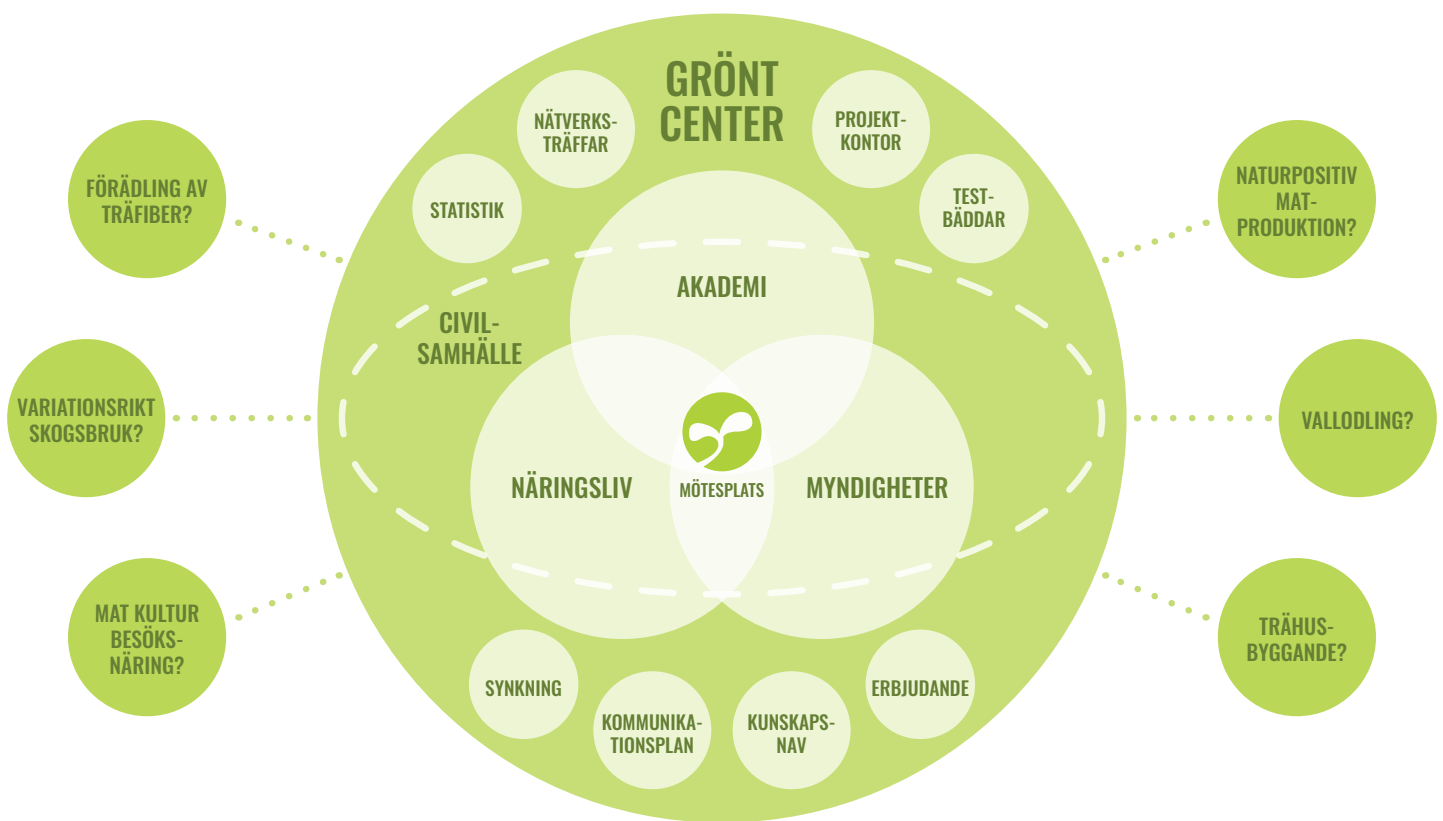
GRÖNT CENTER

NÄTVERKS-TRÄFFAR

PROJEKT-KONTOR

STATISTIK

TEST-BÄDDAR

FÖRÄDLING AV TRÄFIBER?

NATURPOSITIV MAT-PRODUKTION?

AKADEMI

CIVIL-SAMHÄLLE

VARIATIONSRIKT SKOGSBRUK?

VALLODLING?

NÄRINGSLIV

MÖTESPLATS

MYNDIGHETER

MAT KULTUR BESÖKS-NÄRING?

TRÄHUS-BYGGANDE?

SYNKNING

KOMMUNIKA-TIONSPLAN

KUNSKAPS-NAV

ERBJUDANDE